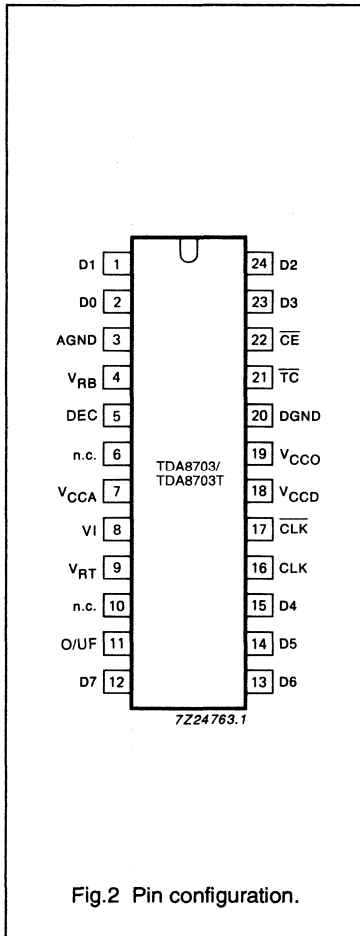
D1 1
D0 2
AGND 3
$V_{RB}$ 4
DEC 5
n.c. 6
$V_{CCA}$ 7
VI 8
$V_{RT}$ 9
n.c. 10
O/UF 11
D7 12

24 D2
23 D3
22 $\overline{CE}$
21 $\overline{TC}$
20 DGND
19 $V_{CCO}$
18 $V_{CCD}$
17 $\overline{CLK}$
16 CLK
15 D4
14 D5
13 D6

TDA8703/
TDA8703T

7Z24763.1

Fig.2 Pin configuration.